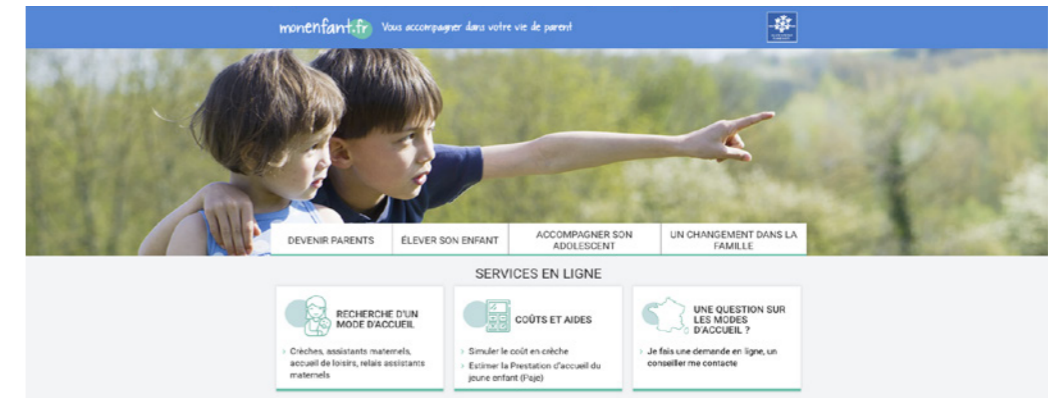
monenfant.fr Vous accompagner dans votre vie de parent

DEVENIR PARENTS

ÉLEVER SON ENFANT

ACCOMPAGNER SON ADOLESCENT

UN CHANGEMENT DANS LA FAMILLE

SERVICES EN LIGNE

RECHERCHE D'UN MODE D'ACCUEIL

› Crèches, assistants maternels, accueil de loisirs, relais assistants maternels

COÛTS ET AIDES

› Simuler le coût en crèche

› Estimer la Prestation d'accueil du jeune enfant (Paje)

UNE QUESTION SUR LES MODES D'ACCUEIL ?

› Je fais une demande en ligne, un conseiller me contacte